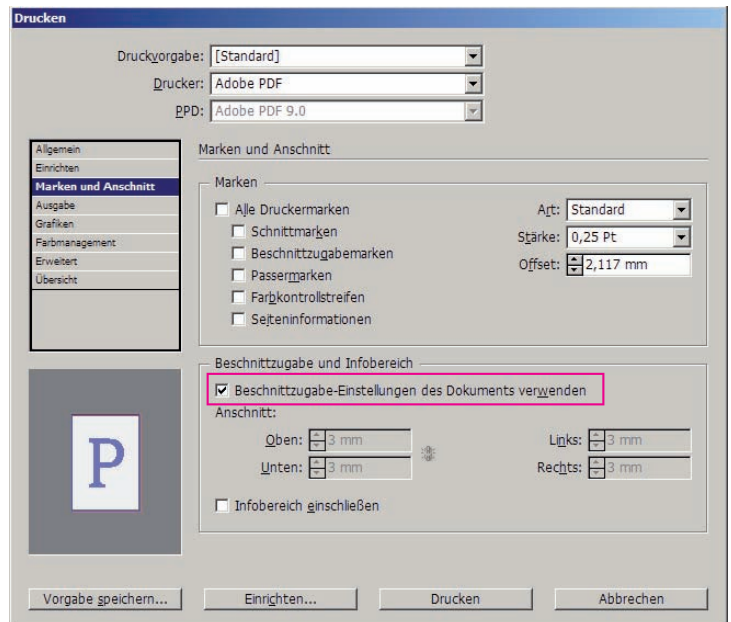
Drucken

Druckvorgabe: [Standard]
Drucker: Adobe PDF
PPD: Adobe PDF 9.0

Allgemein
Einrichten
Marken und Anschnitt
Ausgabe
Grafiken
Farbmanagement
Erweitert
Übersicht

P

Marken und Anschnitt

Marken
Alle Druckermarken
Schnittmarken
Beschnittzugabemarken
Passermarken
Farbkontrollstreifen
Seiteninformationen

Art: Standard
Stärke: 0,25 Pt
Offset: 2,117 mm

Beschnittzugabe und Infobereich
Beschnittzugabe-Einstellungen des Dokuments verwenden
Anschnitt:
Oben: 3 mm
Unten: 3 mm
Links: 3 mm
Rechts: 3 mm

Infobereich einschließen

Vorgabe speichern...
Einrichten...
Drucken
Abbrechen